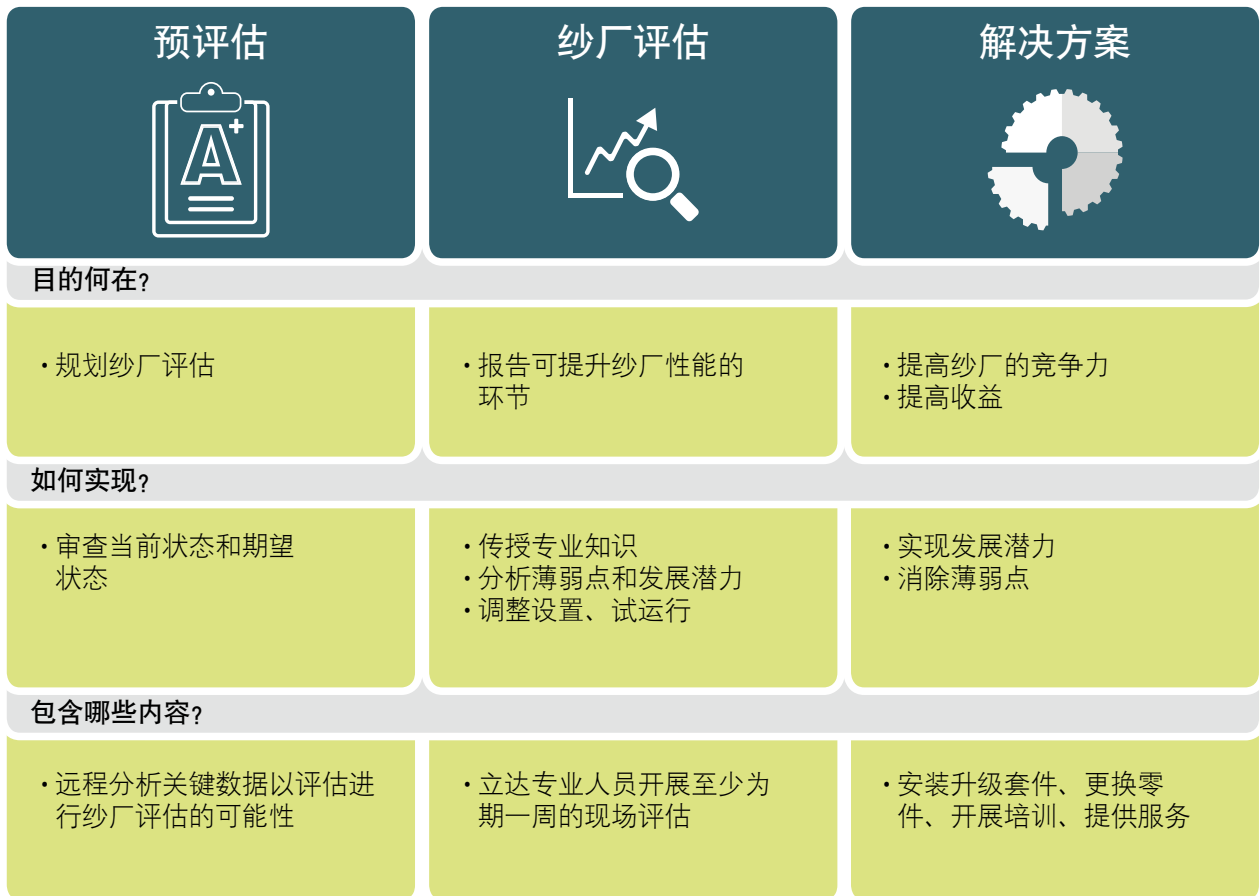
| 预评估 | 纱厂评估 | 解决方案 |
|---|---|---|
| A+ | | |

目的何在？

| · 规划纱厂评估 | · 报告可提升纱厂性能的环节 | · 提高纱厂的竞争力<br>· 提高收益 |
|---|---|---|

如何实现？

| · 审查当前状态和期望状态 | · 传授专业知识<br>· 分析薄弱点和发展潜力<br>· 调整设置、试运行 | · 实现发展潜力<br>· 消除薄弱点 |
|---|---|---|

包含哪些内容？

| · 远程分析关键数据以评估进行纱厂评估的可能性 | · 立达专业人员开展至少为期一周的现场评估 | · 安装升级套件、更换零件、开展培训、提供服务 |
|---|---|---|